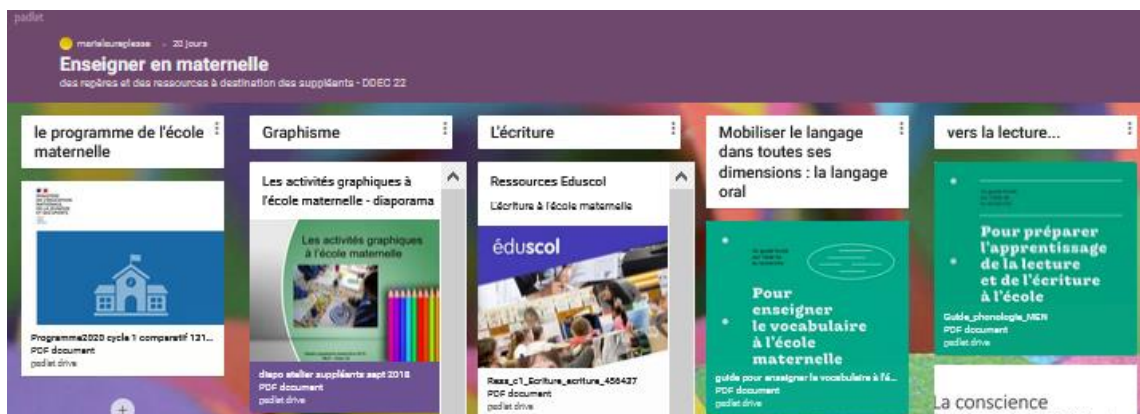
padlet

marielaureplesse · 20 jours

Enseigner en maternelle

des repères et des ressources à destination des suppléants - DDEC 22

le programme de l'école maternelle

Programme2020 cycle 1 comparatif 131...
PDF document
padlet drive

Graphisme

Les activités graphiques à l'école maternelle - diaporama

Les activités graphiques à l'école maternelle

diapo atelier suppléants sept 2018
PDF document
padlet drive

L'écriture

Ressources Eduscol

L'écriture à l'école maternelle

éduscol

Ress_c1_Ecriture_ecriture_456437
PDF document
padlet drive

Mobiliser le langage dans toutes ses dimensions : la langage oral

Pour enseigner le vocabulaire à l'école maternelle

guide pour enseigner le vocabulaire à l'é...
PDF document
padlet drive

vers la lecture...

Pour préparer l'apprentissage de la lecture et de l'écriture à l'école

Guide_phonologie_MEN
PDF document
padlet drive

La conscience